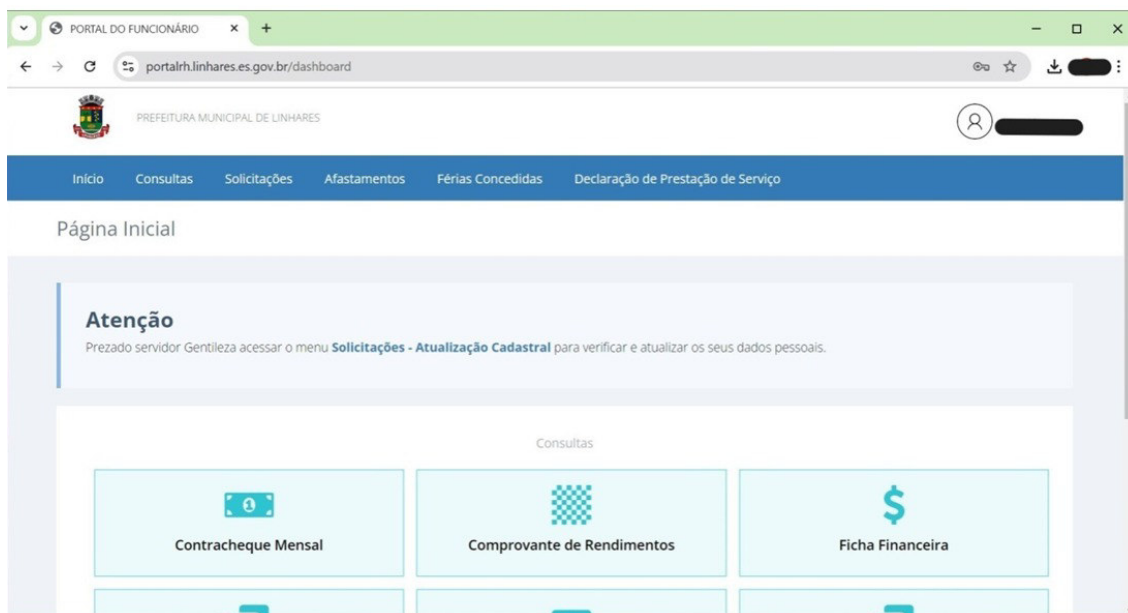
PORTAL DO FUNCIONÁRIO

portalrh.linhares.es.gov.br/dashboard

PREFEITURA MUNICIPAL DE LINHARES

Início Consultas Solicitações Afastamentos Férias Concedidas Declaração de Prestação de Serviço

Página Inicial

Atenção

Prezado servidor Gentileza acessar o menu **Solicitações - Atualização Cadastral** para verificar e atualizar os seus dados pessoais.

Consultas

Contracheque Mensal

Comprovante de Rendimentos

$

Ficha Financeira